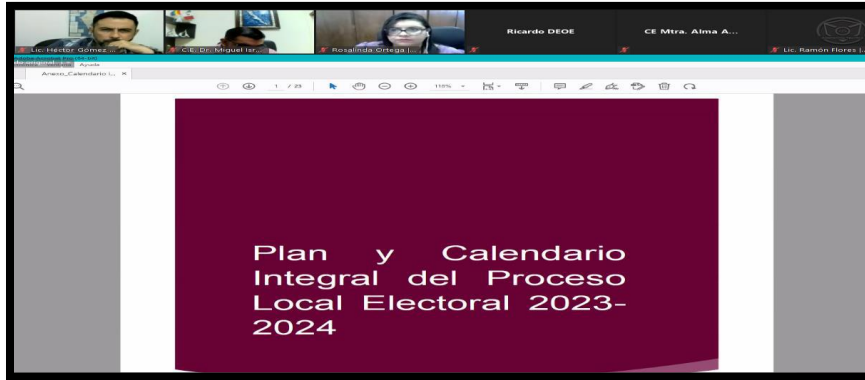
Lic. Héctor Gómez ...

C.E. Dr. Miguel Isr...

Rosalinda Ortega (...

Ricardo DEOE

CE Mtra. Alma A...

Lic. Ramón Flores (...

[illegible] Ayuda

Anexo_Calendario I... ×

1 / 23

110%

Plan y Calendario Integral del Proceso Local Electoral 2023-2024